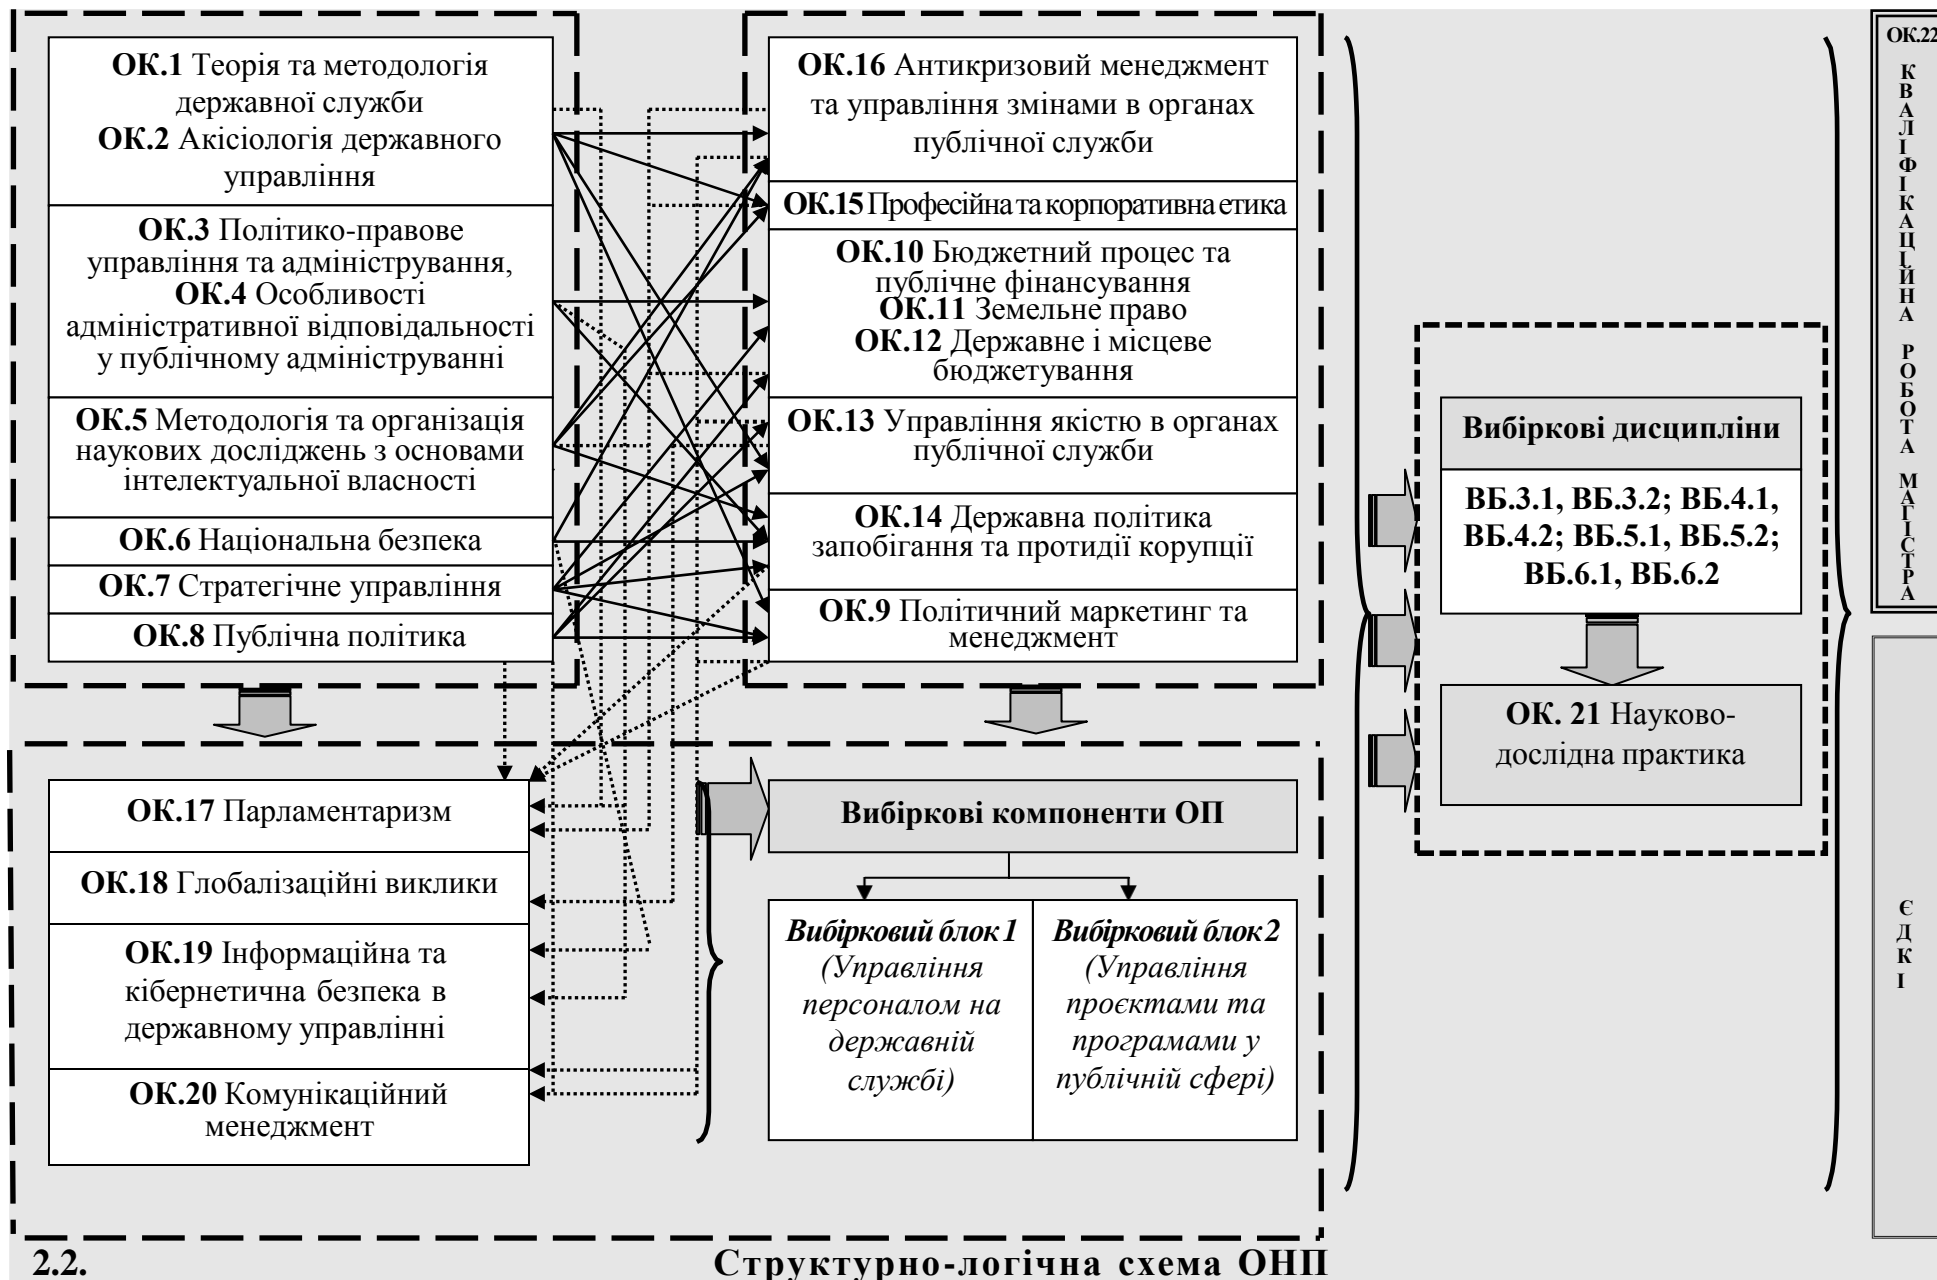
**ОК.1** Теорія та методологія державної служби
**ОК.2** Акісіологія державного управління

**ОК.3** Політико-правове управління та адміністрування,
**ОК.4** Особливості адміністративної відповідальності у публічному адмініструванні

**ОК.5** Методологія та організація наукових досліджень з основами інтелектуальної власності

**ОК.6** Національна безпека

**ОК.7** Стратегічне управління

**ОК.8** Публічна політика

**ОК.16** Антикризовий менеджмент та управління змінами в органах публічної служби

**ОК.15** Професійна та корпоративна етика

**ОК.10** Бюджетний процес та публічне фінансування
**ОК.11** Земельне право
**ОК.12** Державне і місцеве бюджетування

**ОК.13** Управління якістю в органах публічної служби

**ОК.14** Державна політика запобігання та протидії корупції

**ОК.9** Політичний маркетинг та менеджмент

**Вибіркові дисципліни**

**ВБ.3.1, ВБ.3.2; ВБ.4.1, ВБ.4.2; ВБ.5.1, ВБ.5.2; ВБ.6.1, ВБ.6.2**

**ОК. 21** Науково-дослідна практика

**ОК.22** КВАЛІФІКАЦІЙНА РОБОТА МАГІСТРА

ЄДКІ

**ОК.17** Парламентаризм

**ОК.18** Глобалізаційні виклики

**ОК.19** Інформаційна та кібернетична безпека в державному управлінні

**ОК.20** Комунікаційний менеджмент

**Вибіркові компоненти ОП**

***Вибірковий блок 1*** *(Управління персоналом на державній службі)*

***Вибірковий блок 2*** *(Управління проєктами та програмами у публічній сфері)*

**2.2.** **Структурно-логічна схема ОНП**